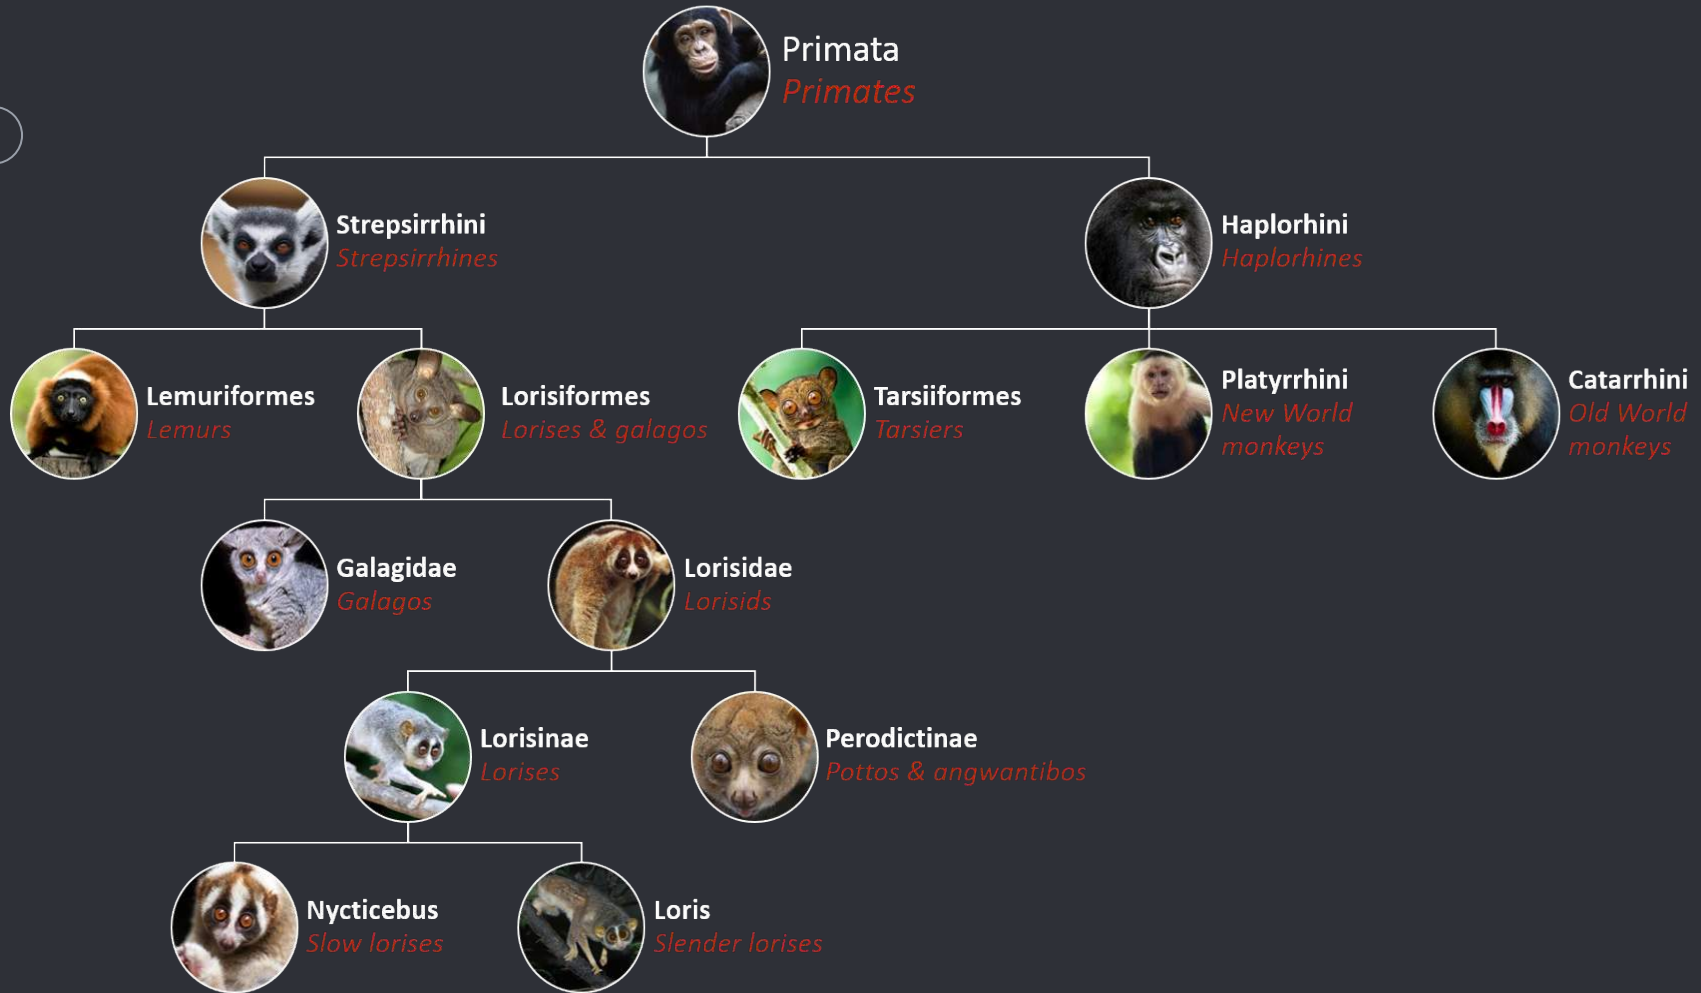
Primata
Primates

Strepsirrhini
Strepsirrhines

Haplorhini
Haplorhines

Lemuriformes
Lemurs

Lorisiformes
Lorises & galagos

Tarsiiformes
Tarsiers

Platyrrhini
New World monkeys

Catarrhini
Old World monkeys

Galagidae
Galagos

Lorisidae
Lorisids

Lorisinae
Lorises

Perodictinae
Pottos & angwantibos

Nycticebus
Slow lorises

Loris
Slender lorises